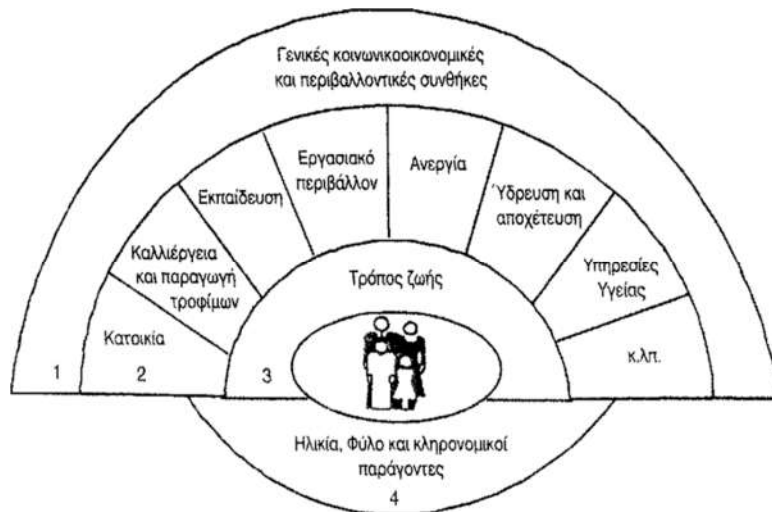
Γενικές κοινωνικοοικονομικές και περιβαλλοντικές συνθήκες

Καλλιέργεια και παραγωγή τροφίμων

Εκπαίδευση

Εργασιακό περιβάλλον

Ανεργία

Ύδρευση και αποχέτευση

Υπηρεσίες Υγείας

Κατοικία

κ.λπ.

Τρόπος ζωής

1

2

3

Ηλικία, Φύλο και κληρονομικοί παράγοντες

4